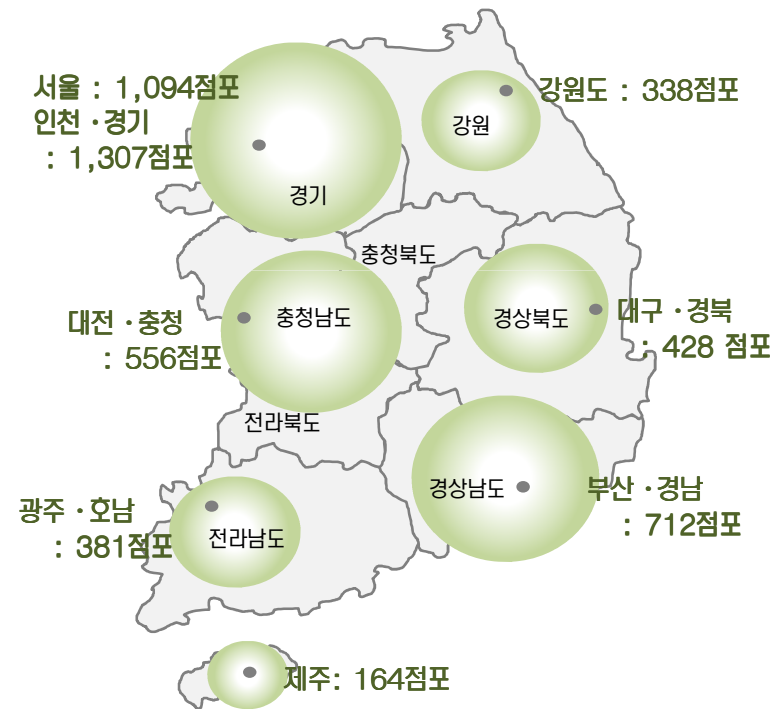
서울 : 1,094점포
인천 · 경기
: 1,307점포

경기

강원

강원도 : 338점포

충청북도

충청남도

대전 · 충청
: 556점포

경상북도

대구 · 경북
: 428 점포

전라북도

경상남도

부산 · 경남
: 712점포

광주 · 호남
: 381점포

전라남도

제주: 164점포